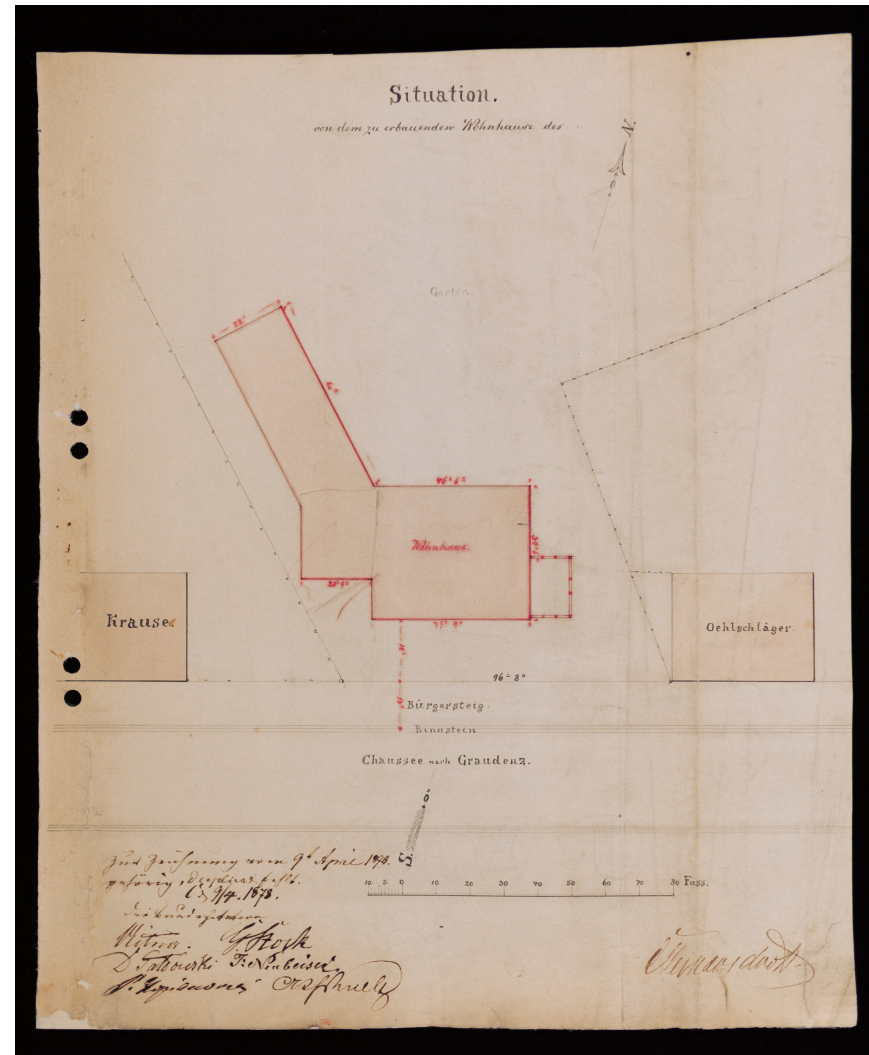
Situation.

von dem zu erbauenden Wohnhause des

N.

Garten

23'

Wohnhaus.

46' 6"

Krause

Oehlschläger

96' 8"

Bürgersteig.

Rinnstein

Chaussee nach Graudenz.

S.

10 5 0 10 20 30 40 50 60 70 80 Fuss.

Zur Zeichnung vom 9t April 1878 gehörig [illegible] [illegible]
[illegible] 3/4. 1878.
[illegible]
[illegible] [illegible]
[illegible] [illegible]
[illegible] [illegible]

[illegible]